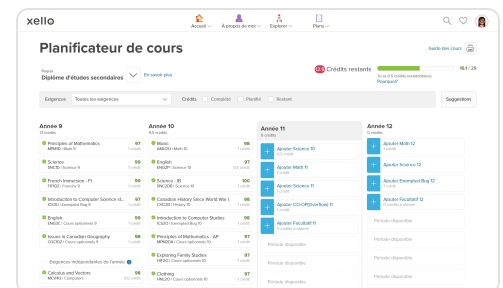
xello

Accueil À propos de moi Explorer Plans

Planificateur de cours

Guide des cours

Requis
Diplôme d'études secondaires
En savoir plus

13.5 Crédits restants
16.1 / 29
Tu as 0.5 crédits excédentaires
Pourquoi?

Exigences Toutes les exigences Crédits Complété Planifié Aucun Suggestions

Année 9
8 crédits

Principes of Mathematics 97
MPM1D | Math 9 1 crédit

Science 97
SNC1D | Science 9 1 crédit

French Immersion - FI 98
FIF1D | Français 9 1 crédit

Introduction to Computer Science (G... 97
ICS2O | Exempted Bug 9 1 crédit

English 95
ENG1D | Cours optionnels 9 1 crédit

Issues in Canadian Geography 97
CGC1D2 | Cours optionnels 9 1 crédit

Exigences indépendantes de l'année

Calculus and Vectors 96
MCV4U | Computers 1 crédit

Année 10
9.5 crédits

Music 98
AMU2O | Math 10 1 crédit

English 97
ENG2P | Science 10 1 crédit

Science - IB 100
SNC2DB | Science 10 1 crédit

Canadian History Since World War I 97
CHC2D | History 10 1 crédit

Introduction to Computer Studies 98
ICS2O | Exempted Bug 10 1 crédit

Principles of Mathematics - AP 97
MPM2DA | Cours optionnels 10 1 crédit

Exploring Family Studies 97
HIF2O | Cours optionnels 10 1 crédit

Clothing 96
HNL2O | Cours optionnels 10 1 crédit

Année 11
0 crédits

Ajouter Science 10
0.5 crédit

Ajouter Math 11
1 crédit

Ajouter Science 11
1 crédit

Ajouter CO-OP(Overflow) 11
1 crédit

Ajouter Facultatif 11
1 crédit à attribuer

Période disponible

Période disponible

Période disponible

Année 12
0 crédits

Ajouter Math 12
1 crédit

Ajouter Science 12
1 crédit

Ajouter Exempted Bug 12
1 crédit

Ajouter Facultatif 12
1 crédit à attribuer

Période disponible

Période disponible

Période disponible

Période disponible